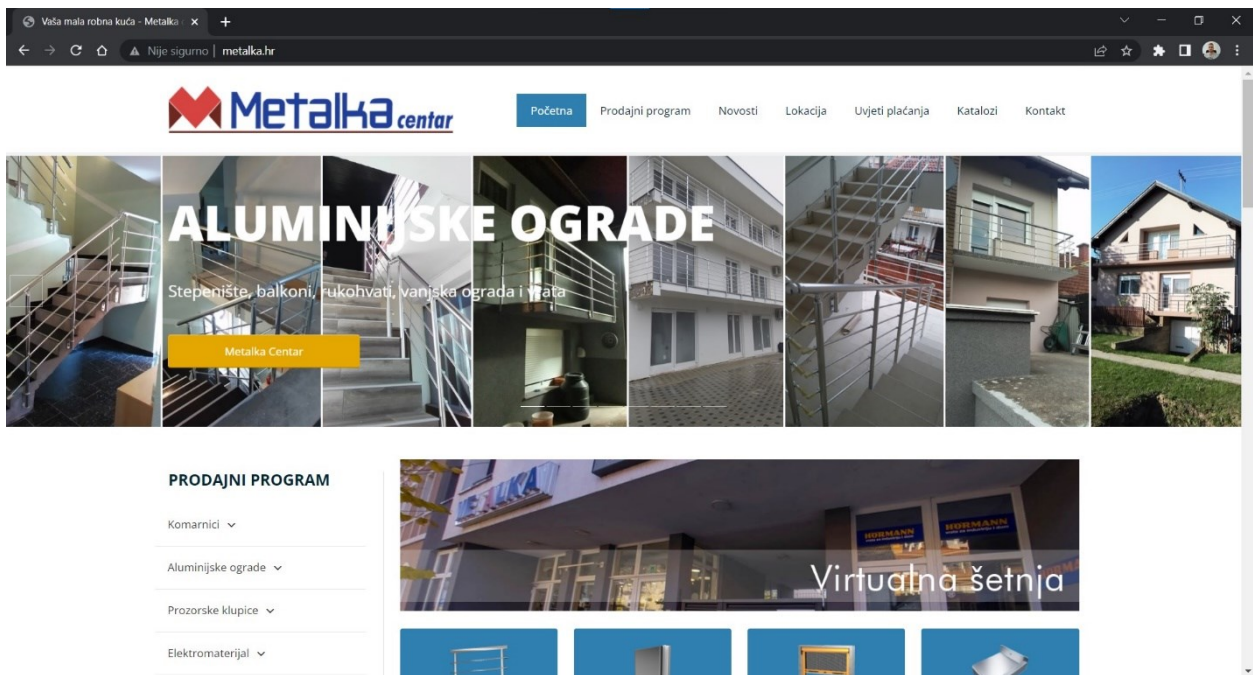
Vaša mala robna kuća - Metalka

Nije sigurno | metalka.hr

Metalka centar

Početna Prodajni program Novosti Lokacija Uvjeti plaćanja Katalozi Kontakt

ALUMINIJSKE OGRADE

Stepenište, balkoni, rukohvati, vanjska ograda i vrata

Metalka Centar

PRODAJNI PROGRAM

Komarnici

Aluminijske ograde

Prozorske klupice

Elektromaterijal

HORMANN

HORMANN

Virtualna šetnja